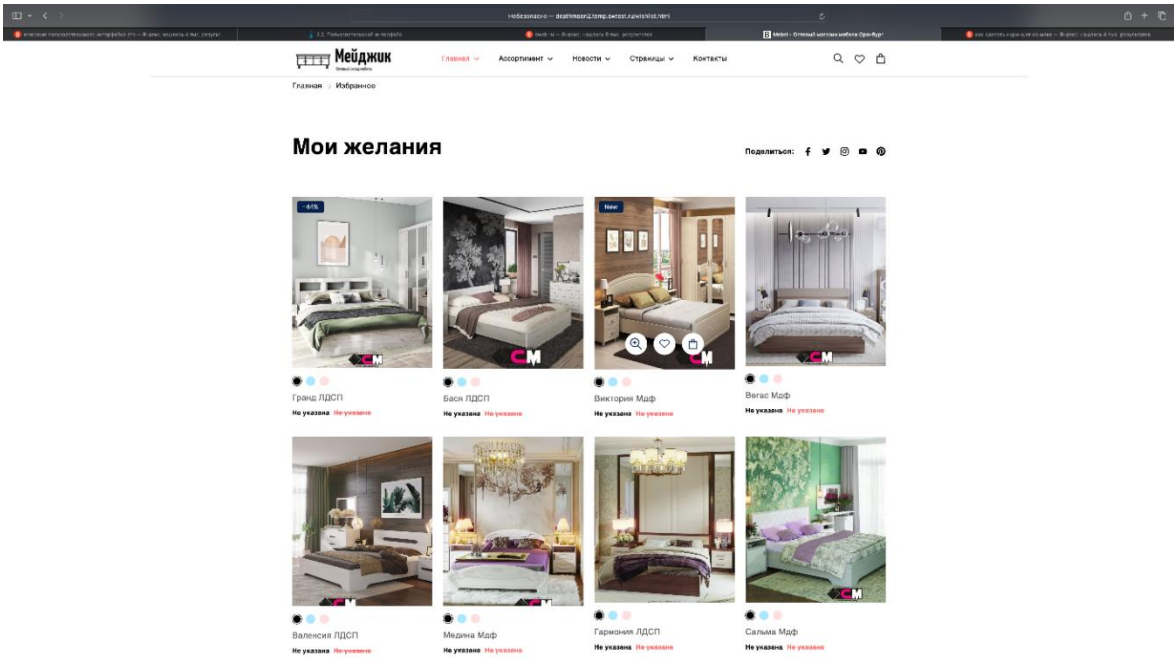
Небезопасно — deathmoon2.temp.swtest.ru/wishlist.html

Мебел - Оптовый магазин мебели Оренбург

Мейджик

Главная Ассортимент Новости Страницы Контакты

Главная > Избранное

Мои желания

Поделиться:

-41%

Гранд ЛДСП
Не указана Не указана

Бася ЛДСП
Не указана Не указана

New

Виктория Мдф
Не указана Не указана

Вегас Мдф
Не указана Не указана

Валенсия ЛДСП
Не указана Не указана

Медина Мдф
Не указана Не указана

Гармония ЛДСП
Не указана Не указана

Сальма Мдф
Не указана Не указана